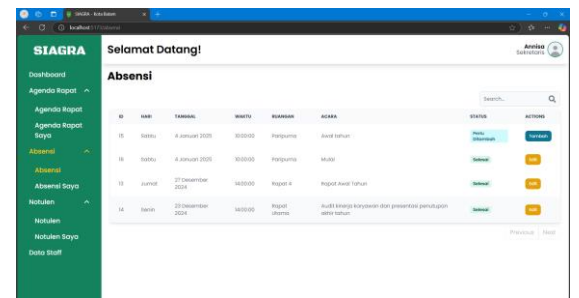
SIAGRA - Dashboard
localhost:3000/absensi

SIAGRA

Dashboard
Agenda Rapat
Agenda Rapat
Agenda Rapat Saya
Absensi
Absensi
Absensi Saya
Notulen
Notulen
Notulen Saya
Data Staff

Selamat Datang!

Annisa
Sekretaris

Absensi

Search...

| ID | HARI | TANGGAL | WAKTU | RUANGAN | ACARA | STATUS | ACTIONS |
|---|---|---|---|---|---|---|---|
| 15 | Rabu | 8 Januari 2025 | 10:00:00 | Paripurna | Awal tahun | Perlu Ditambah | Tambah |
| 16 | Sabtu | 4 Januari 2025 | 10:00:00 | Paripurna | Mulai | Selesai | Edit |
| 13 | Jumat | 27 Desember 2024 | 14:00:00 | Rapat 4 | Rapat Awal Tahun | Selesai | Edit |
| 14 | Senin | 23 Desember 2024 | 14:00:00 | Rapat Utama | Audit kinerja karyawan dan presentasi penutupan akhir tahun | Selesai | Edit |

Previous Next